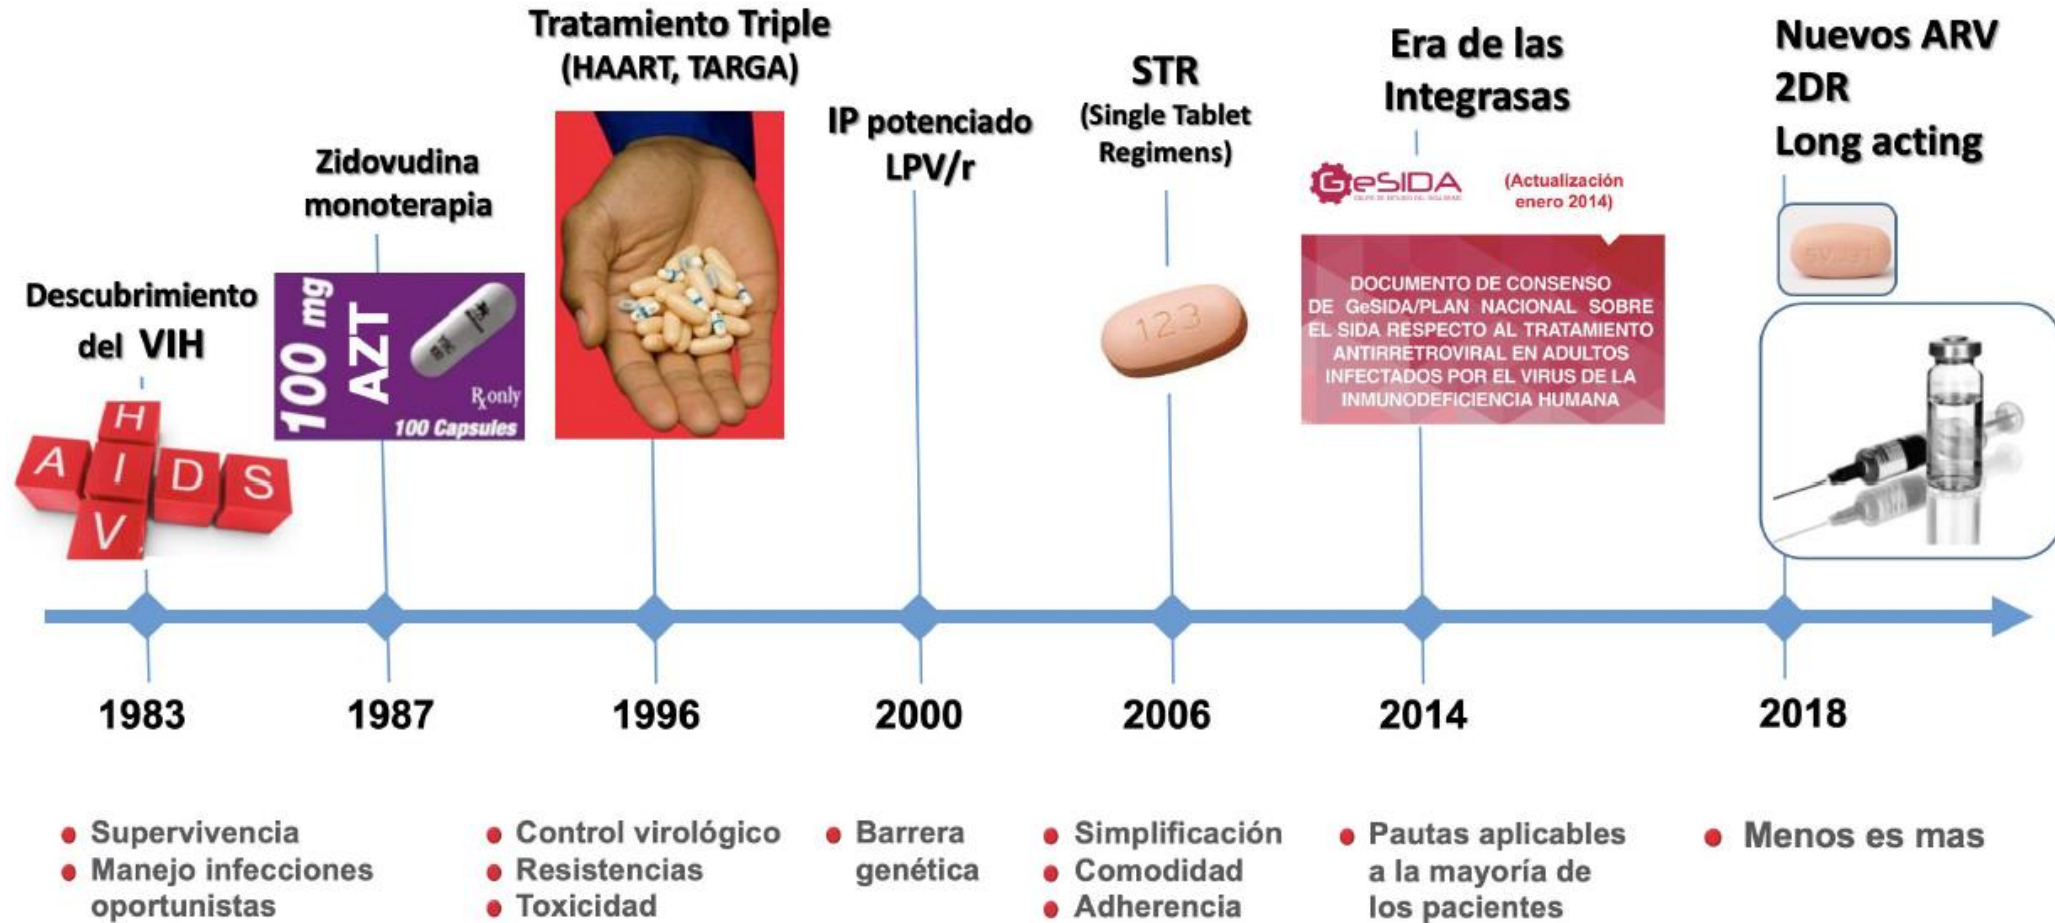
Descubrimiento del VIH

H
A I D S
V

Zidovudina monoterapia

100 mg AZT
Rx only
100 Capsules

Tratamiento Triple (HAART, TARGA)

IP potenciado LPV/r

STR (Single Tablet Regimens)

123

Era de las Integrasas

GeSIDA

(Actualización enero 2014)

DOCUMENTO DE CONSENSO DE GeSIDA/PLAN NACIONAL SOBRE EL SIDA RESPECTO AL TRATAMIENTO ANTIRRETROVIRAL EN ADULTOS INFECTADOS POR EL VIRUS DE LA INMUNODEFICIENCIA HUMANA

Nuevos ARV
2DR
Long acting

1983
1987
1996
2000
2006
2014
2018

• Supervivencia
• Manejo infecciones oportunistas

• Control virológico
• Resistencias
• Toxicidad

• Barrera genética

• Simplificación
• Comodidad
• Adherencia

• Pautas aplicables a la mayoría de los pacientes

• Menos es mas